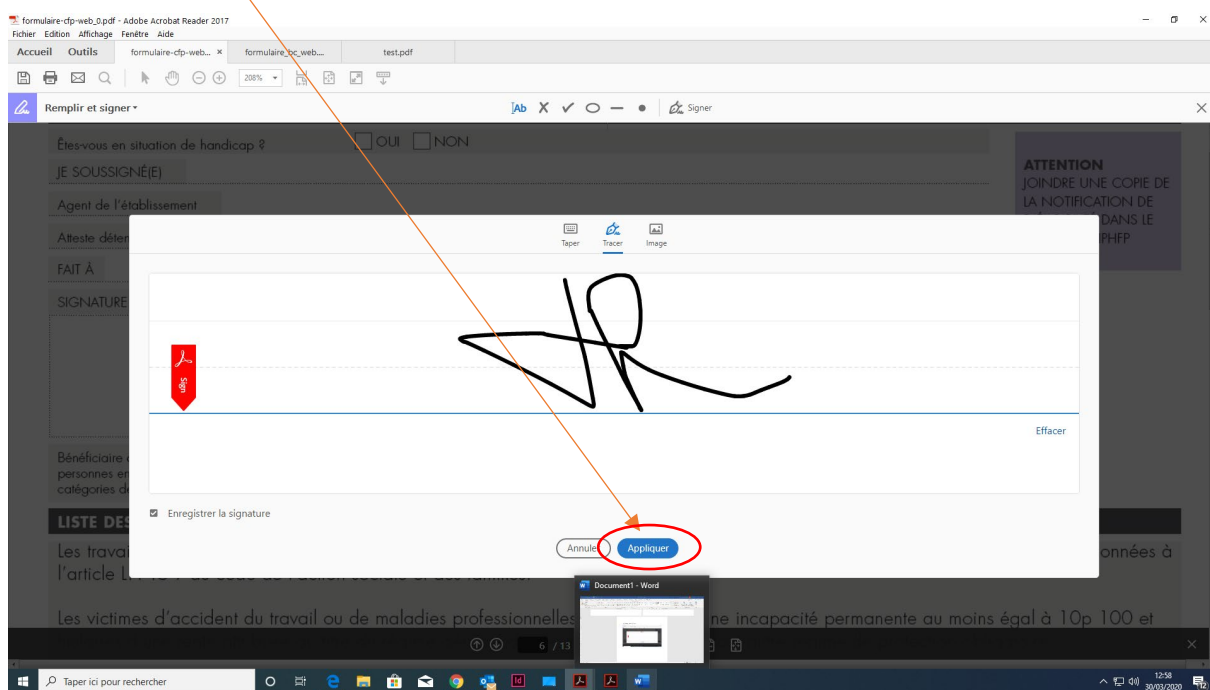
formulaire-cfp-web_0.pdf - Adobe Acrobat Reader 2017
Fichier Edition Affichage Fenêtre Aide

Accueil Outils formulaire-cfp-web... × formulaire_bc_web... test.pdf

208%

Remplir et signer

Signer

Êtes-vous en situation de handicap ? OUI NON

JE SOUSSIGNÉ(E)

Agent de l'établissement

Atteste déten

FAIT À

SIGNATURE

ATTENTION
JOINDRE UNE COPIE DE LA NOTIFICATION DE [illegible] DANS LE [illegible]PHFP

Taper Tracer Image

Sign

Effacer

Bénéficiaire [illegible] personnes en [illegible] catégories de

LISTE DES

Enregistrer la signature

Annuler Appliquer

Les travai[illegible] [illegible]onnées à l'article L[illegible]

Document1 - Word

Les victimes d'accident du travail ou de maladies professionnelles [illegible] une incapacité permanente au moins égal à 10p 100 et

6 / 13

Taper ici pour rechercher

12:58
30/03/2020